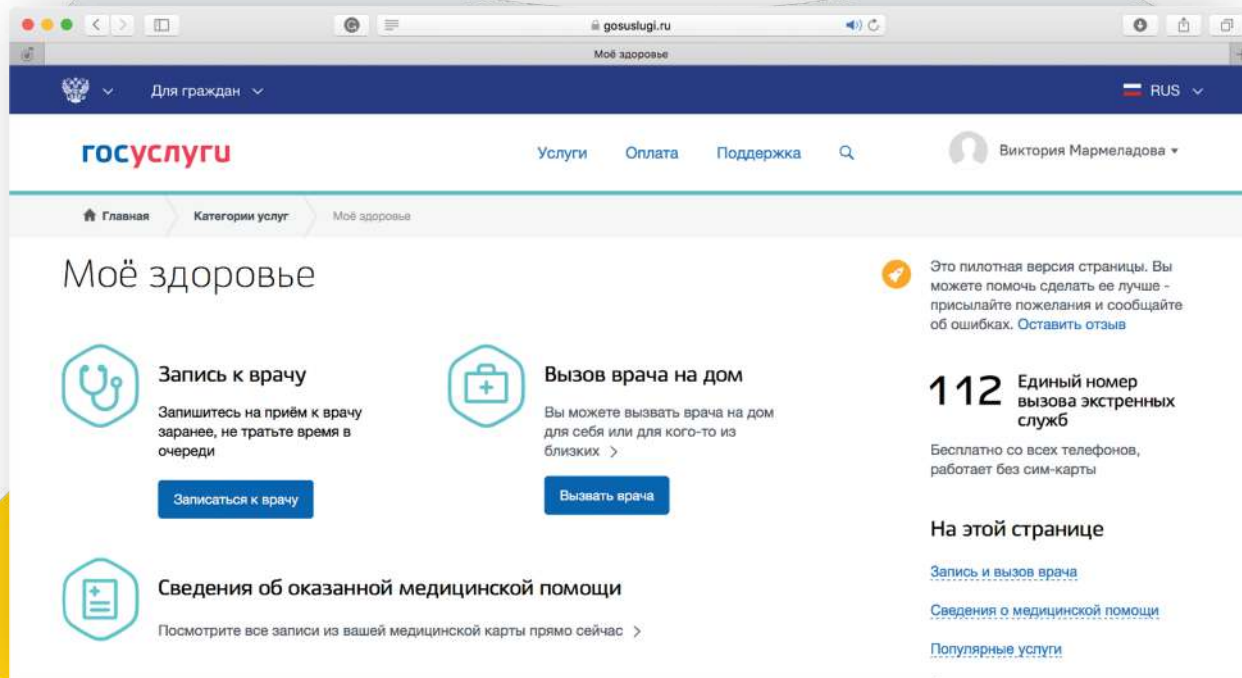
gosuslugi.ru
Моё здоровье

Для граждан

RUS

госуслуги

Услуги Оплата Поддержка

Виктория Мармеладова

Главная Категории услуг Моё здоровье

Моё здоровье

Это пилотная версия страницы. Вы можете помочь сделать ее лучше - присылайте пожелания и сообщайте об ошибках. Оставить отзыв

Запись к врачу

Запишитесь на приём к врачу заранее, не тратьте время в очереди

Записаться к врачу

Вызов врача на дом

Вы можете вызвать врача на дом для себя или для кого-то из близких

Вызвать врача

112 Единый номер вызова экстренных служб

Бесплатно со всех телефонов, работает без сим-карты

На этой странице

Запись и вызов врача

Сведения о медицинской помощи

Популярные услуги

Сведения об оказанной медицинской помощи

Посмотрите все записи из вашей медицинской карты прямо сейчас